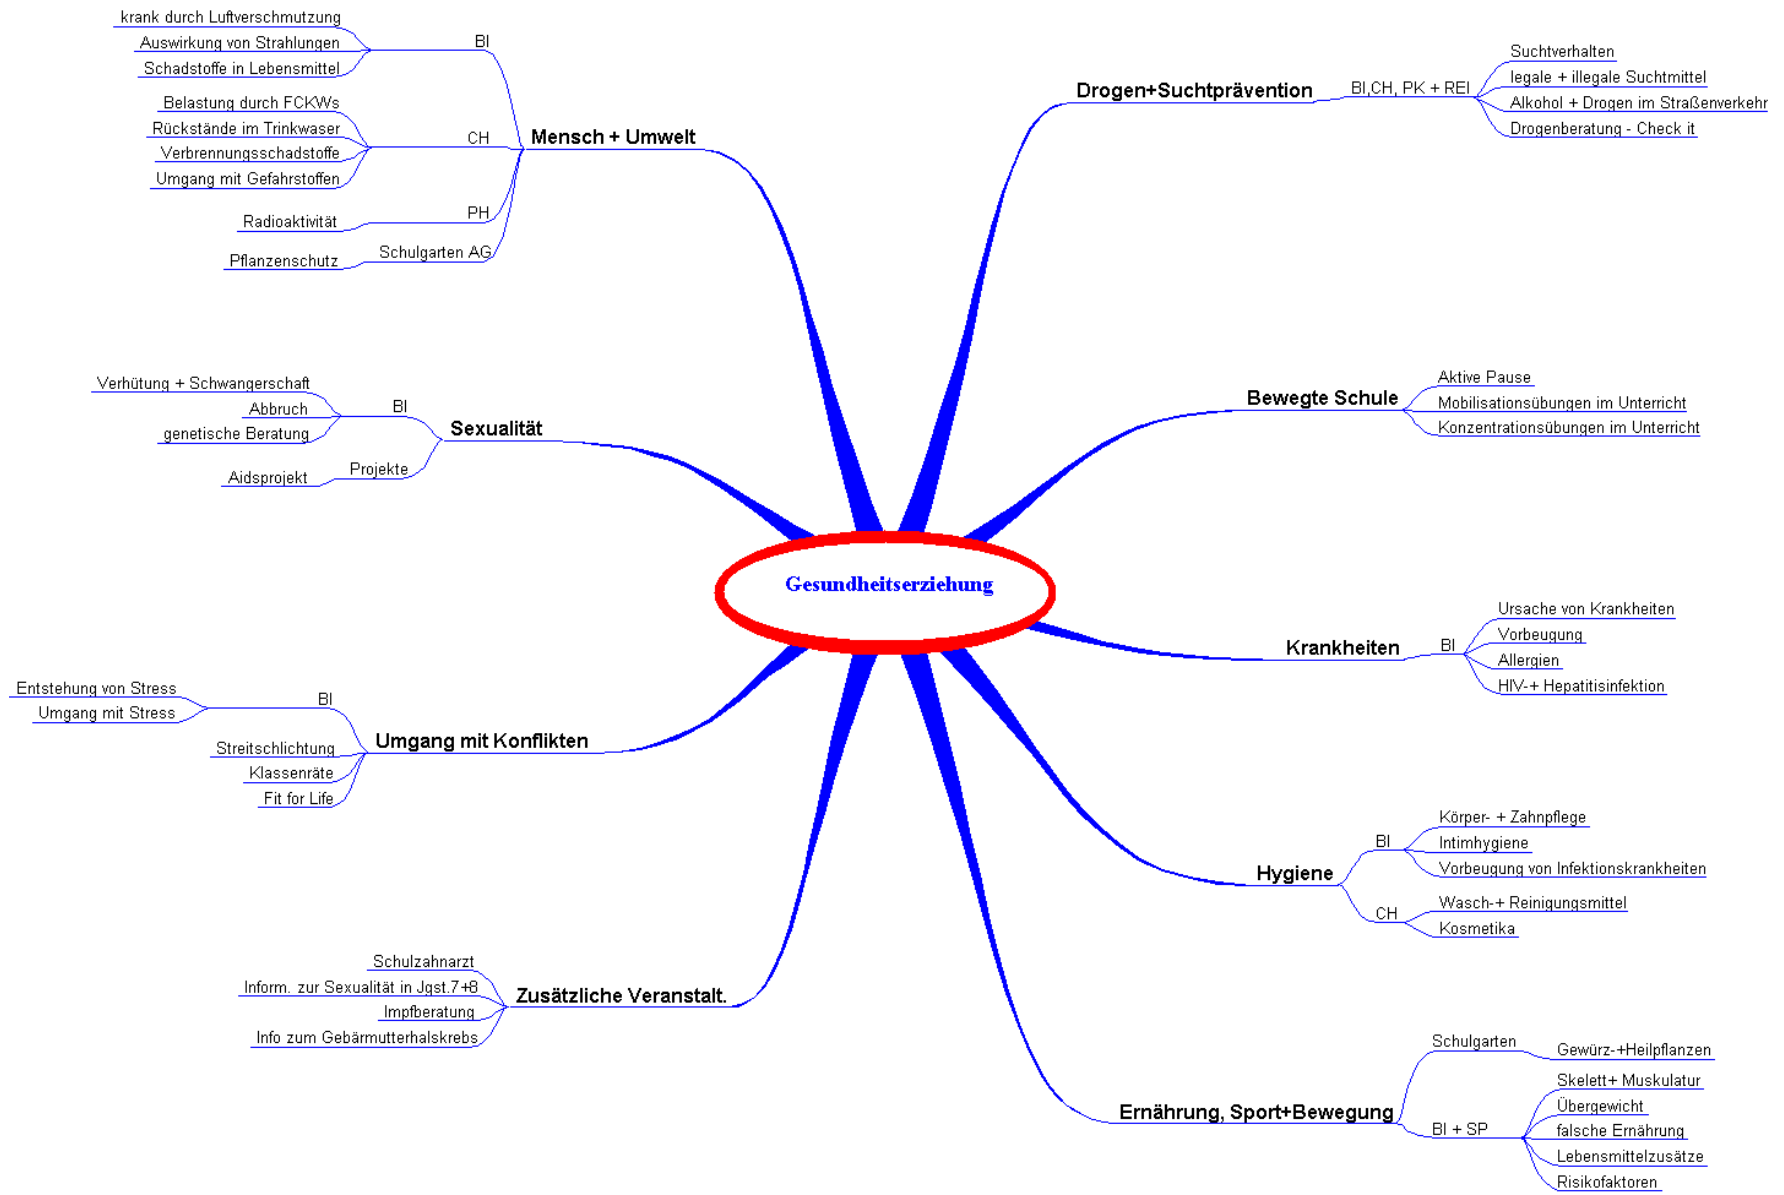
Gesundheitserziehung

Mensch + Umwelt
BI
krank durch Luftverschmutzung
Auswirkung von Strahlungen
Schadstoffe in Lebensmittel
CH
Belastung durch FCKWs
Rückstände im Trinkwaser
Verbrennungsschadstoffe
Umgang mit Gefahrstoffen
PH
Radioaktivität
Schulgarten AG
Pflanzenschutz

Sexualität
BI
Verhütung + Schwangerschaft
Abbruch
genetische Beratung
Projekte
Aidsprojekt

Umgang mit Konflikten
BI
Entstehung von Stress
Umgang mit Stress
Streitschlichtung
Klassenräte
Fit for Life

Zusätzliche Veranstalt.
Schulzahnarzt
Inform. zur Sexualität in Jgst.7+8
Impfberatung
Info zum Gebärmutterhalskrebs

Drogen+Suchtprävention
BI,CH, PK + REI
Suchtverhalten
legale + illegale Suchtmittel
Alkohol + Drogen im Straßenverkehr
Drogenberatung - Check it

Bewegte Schule
Aktive Pause
Mobilisationsübungen im Unterricht
Konzentrationsübungen im Unterricht

Krankheiten
BI
Ursache von Krankheiten
Vorbeugung
Allergien
HIV-+ Hepatitisinfektion

Hygiene
BI
Körper- + Zahnpflege
Intimhygiene
Vorbeugung von Infektionskrankheiten
CH
Wasch-+ Reinigungsmittel
Kosmetika

Ernährung, Sport+Bewegung
Schulgarten
Gewürz-+Heilplanzen
BI + SP
Skelett+ Muskulatur
Übergewicht
falsche Ernährung
Lebensmittelzusätze
Risikofaktoren